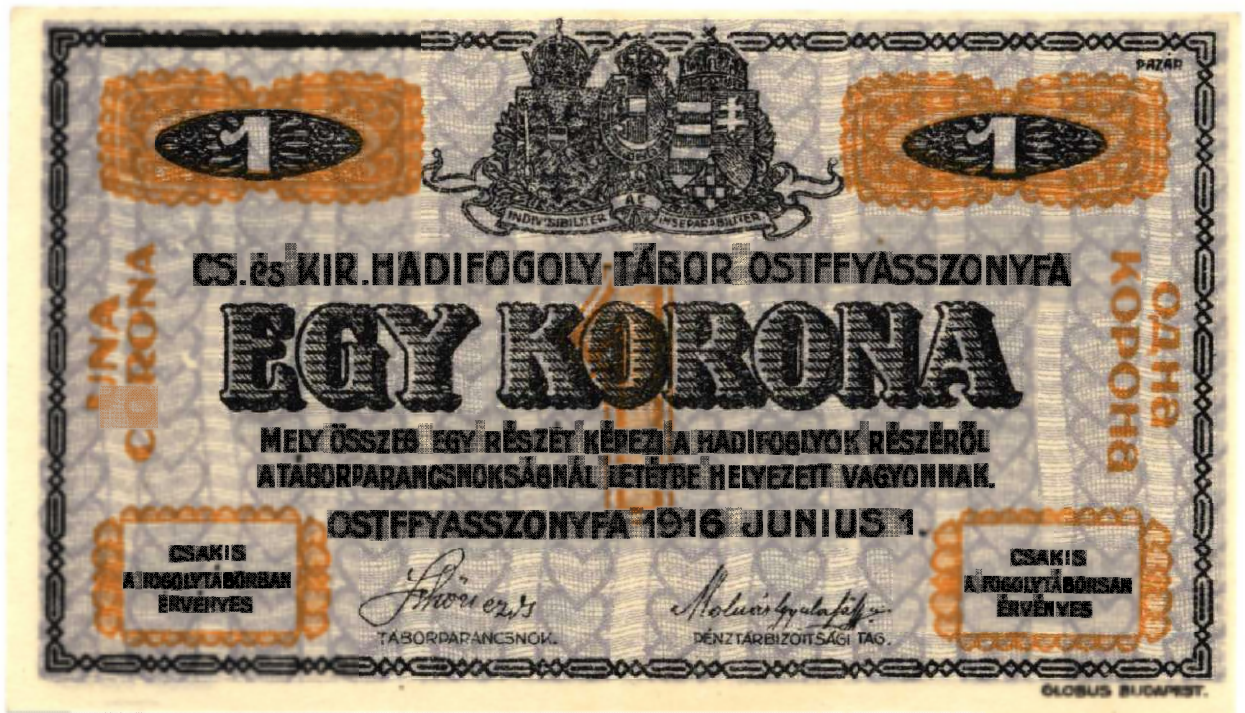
PAZÁR

1

1

INDIVISIBILITER AC INSEPARABILITER

CS. és KIR. HADIFOGOLY TÁBOR OSTFFYASSZONYFA

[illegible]NA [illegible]RONA

КОРОНА

ОДНА

EGY KORONA

MELY ÖSSZEG EGY RÉSZÉT KÉPEZI A HADIFOGLYOK RÉSZÉRŐL A TÁBORPARANCSNOKSÁGNÁL LETÉTBE HELYEZETT VAGYONNAK.

OSTFFYASSZONYFA 1916 JUNIUS 1.

CSAKIS A FOGOLYTÁBORBAN ÉRVÉNYES

Schön ezds

TÁBORPARANCSNOK.

Molnár Gyula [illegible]

PÉNZTÁRBIZOTTSÁGI TAG.

CSAKIS A FOGOLYTÁBORBAN ÉRVÉNYES

GLOBUS BUDAPEST.